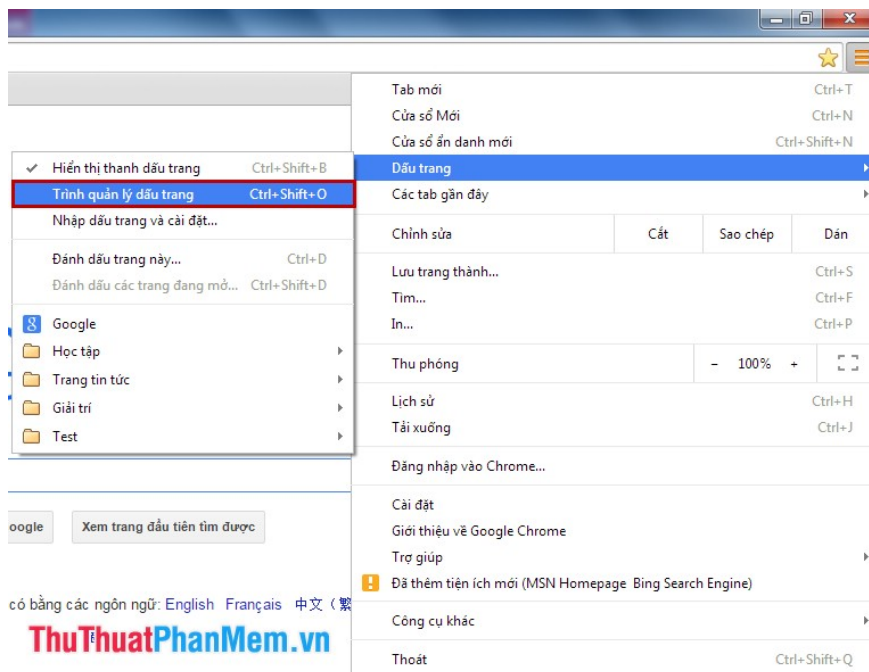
Tab mới Ctrl+T
Cửa sổ Mới Ctrl+N
Cửa sổ ẩn danh mới Ctrl+Shift+N
Dấu trang
Các tab gần đây

Hiển thị thanh dấu trang Ctrl+Shift+B
Trình quản lý dấu trang Ctrl+Shift+O
Nhập dấu trang và cài đặt...

Đánh dấu trang này... Ctrl+D
Đánh dấu các trang đang mở... Ctrl+Shift+D

Google
Học tập
Trang tin tức
Giải trí
Test

| Chỉnh sửa | Cắt | Sao chép | Dán |
|---|---|---|---|

Lưu trang thành... Ctrl+S
Tìm... Ctrl+F
In... Ctrl+P

Thu phóng - 100% +

Lịch sử Ctrl+H
Tải xuống Ctrl+J

Đăng nhập vào Chrome...

Cài đặt
Giới thiệu về Google Chrome
Trợ giúp
Đã thêm tiện ích mới (MSN Homepage Bing Search Engine)

Công cụ khác

Thoát Ctrl+Shift+Q

oogle Xem trang đầu tiên tìm được

có bằng các ngôn ngữ: English Français 中文（繁

ThuThuatPhanMem.vn